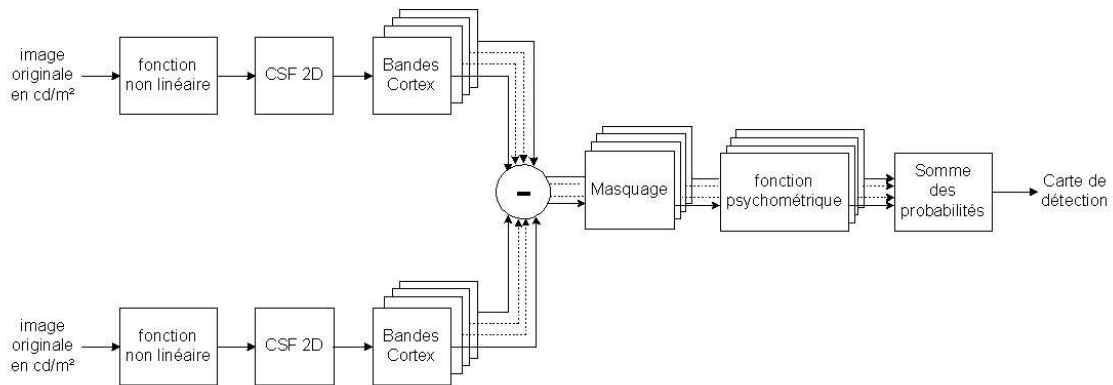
image originale en cd/m²

fonction non linéaire

CSF 2D

Bandes Cortex

-

Masquage

fonction psychométrique

Somme des probabilités

Carte de détection

image originale en cd/m²

fonction non linéaire

CSF 2D

Bandes Cortex